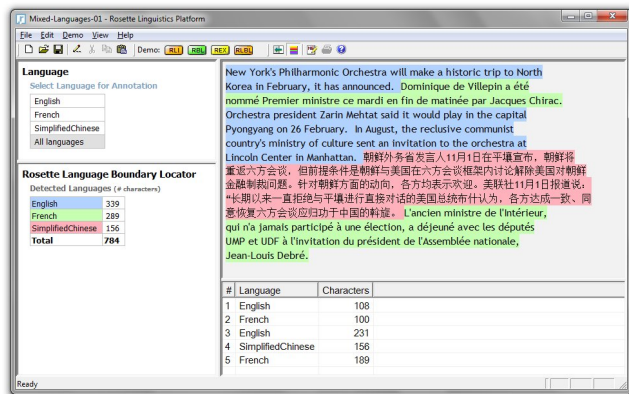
Mixed-Languages-01 - Rosette Linguistics Platform

File Edit Demo View Help

Demo: RLI RBL REX RLBL

Language
Select Language for Annotation
English
French
SimplifiedChinese
All languages

Rosette Language Boundary Locator
Detected Languages (# characters)

| | |
|---|---|
| English | 339 |
| French | 289 |
| SimplifiedChinese | 156 |
| Total | 784 |

New York's Philharmonic Orchestra will make a historic trip to North Korea in February, it has announced. Dominique de Villepin a été nommé Premier ministre ce mardi en fin de matinée par Jacques Chirac. Orchestra president Zarin Mehtat said it would play in the capital Pyongyang on 26 February. In August, the reclusive communist country's ministry of culture sent an invitation to the orchestra at Lincoln Center in Manhattan. 朝鲜外务省发言人11月1日在平壤宣布，朝鲜将重返六方会谈，但前提条件是朝鲜与美国在六方会谈框架内讨论解除美国对朝鲜金融制裁问题。针对朝鲜方面的动向，各方均表示欢迎。美联社11月1日报道说，"长期以来一直拒绝与平壤进行直接对话的美国总统布什认为，各方达成一致、同意恢复六方会谈应归功于中国的斡旋。 L'ancien ministre de l'Intérieur, qui n'a jamais participé à une élection, a déjeuné avec les députés UMP et UDF à l'invitation du président de l'Assemblée nationale, Jean-Louis Debré.

| # | Language | Characters |
|---|---|---|
| 1 | English | 108 |
| 2 | French | 100 |
| 3 | English | 231 |
| 4 | SimplifiedChinese | 156 |
| 5 | French | 189 |

Ready